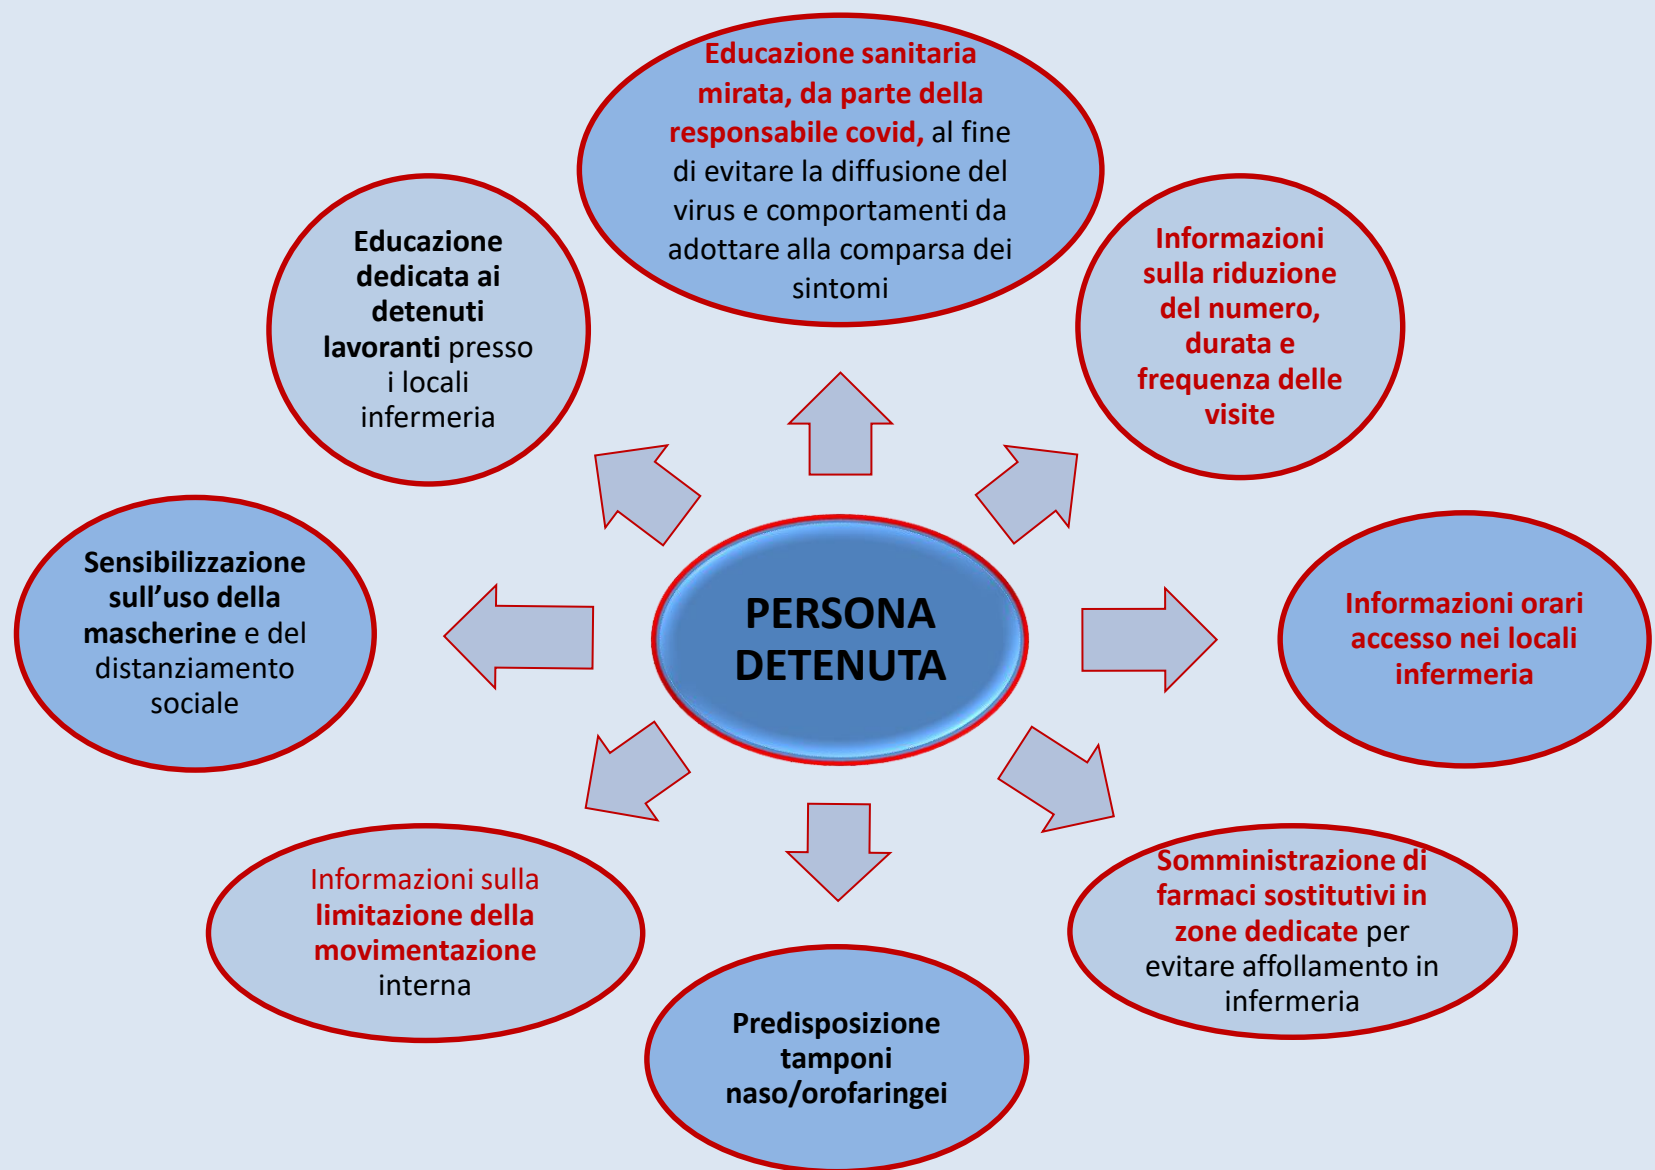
PERSONA DETENUTA

Educazione sanitaria mirata, da parte della responsabile covid, al fine di evitare la diffusione del virus e comportamenti da adottare alla comparsa dei sintomi

Informazioni sulla riduzione del numero, durata e frequenza delle visite

Informazioni orari accesso nei locali infermeria

Somministrazione di farmaci sostitutivi in zone dedicate per evitare affollamento in infermeria

Predisposizione tamponi naso/orofaringei

Informazioni sulla limitazione della movimentazione interna

Sensibilizzazione sull'uso della mascherine e del distanziamento sociale

Educazione dedicata ai detenuti lavoranti presso i locali infermeria